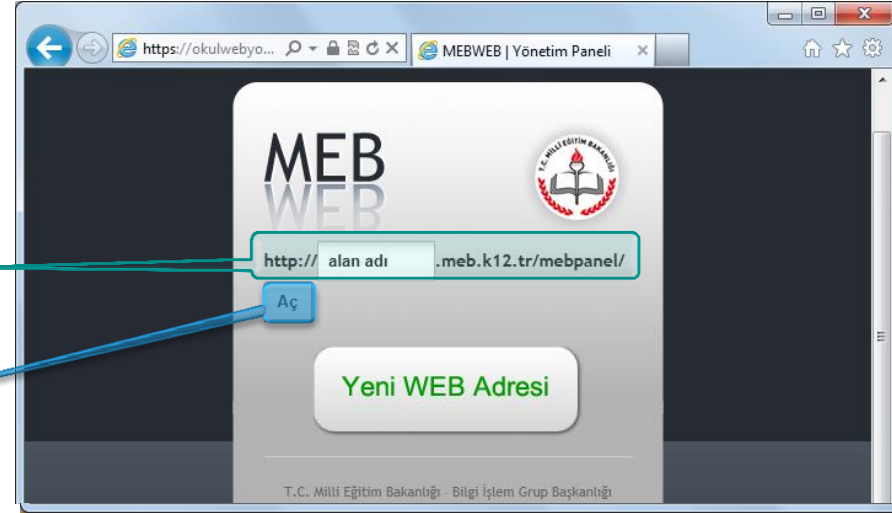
https://okulwebyo...

MEBWEB | Yönetim Paneli

MEB WEB

T.C. MİLLİ EĞİTİM BAKANLIĞI

http:// alan adı .meb.k12.tr/mebpanel/

Aç

Yeni WEB Adresi

T.C. Milli Eğitim Bakanlığı - Bilgi İşlem Grup Başkanlığı